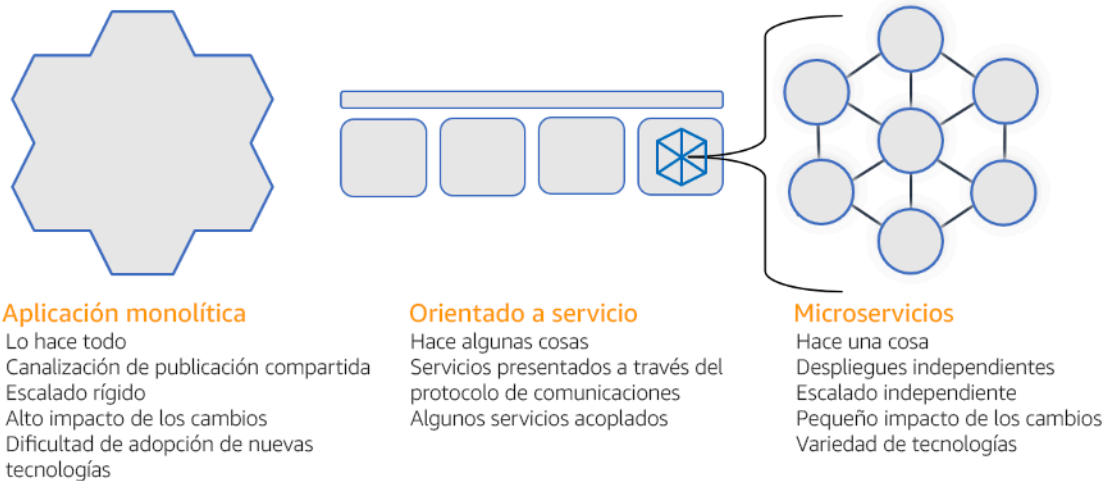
Aplicación monolítica
Lo hace todo
Canalización de publicación compartida
Escalado rígido
Alto impacto de los cambios
Dificultad de adopción de nuevas tecnologías

Orientado a servicio
Hace algunas cosas
Servicios presentados a través del protocolo de comunicaciones
Algunos servicios acoplados

Microservicios
Hace una cosa
Despliegues independientes
Escalado independiente
Pequeño impacto de los cambios
Variedad de tecnologías